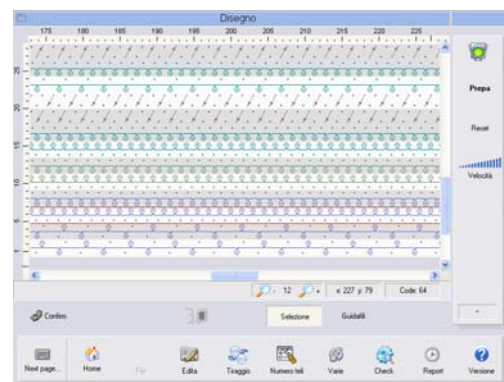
Disegno

175 180 185 190 195 200 205 210 215 220 225

25
20
15
10
5

Prepa

Reset

Velocità

12 x: 227 y: 79 Code: 64

Confirm

Selezione Guidafili

Next page... Home File Edita Tiraggio Numero teli Varie Check Report Versione